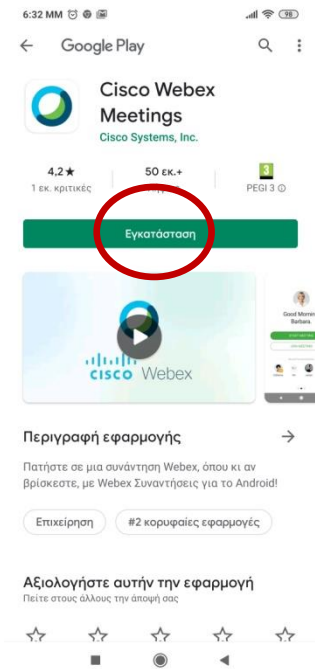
6:32 MM

Google Play

Cisco Webex Meetings
Cisco Systems, Inc.

4,2★
1 εκ. κριτικές

50 εκ.+
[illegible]

3
PEGI 3 ⓘ

Εγκατάσταση

cisco Webex

Good Morning Barbara

Περιγραφή εφαρμογής

Πατήστε σε μια συνάντηση Webex, όπου κι αν βρίσκεστε, με Webex Συναντήσεις για το Android!

Επιχείρηση

#2 κορυφαίες εφαρμογές

Αξιολογήστε αυτήν την εφαρμογή
Πείτε στους άλλους την άποψή σας